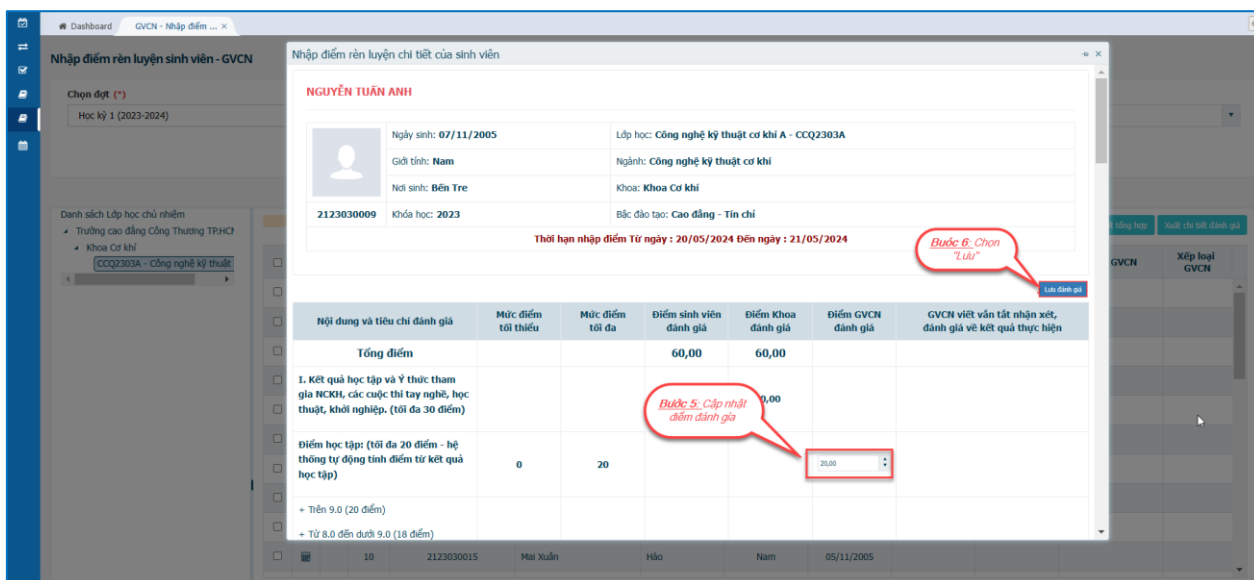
Dashboard | GVCN - Nhập điểm ... ×

Nhập điểm rèn luyện sinh viên - GVCN

Chọn đợt (*)

Học kỳ 1 (2023-2024)

Danh sách Lớp học chủ nhiệm
Trường cao đẳng Công Thương TP.HCM
Khoa Cơ khí
CCQ2303A - Công nghệ kỹ thuật

t tổng hợp | Xuất chi tiết đánh giá

GVCN | Xếp loại GVCN

10 | 2123030015 | Mai Xuân | Hào | Nam | 05/11/2005

Nhập điểm rèn luyện chi tiết của sinh viên

NGUYỄN TUẤN ANH

| | Ngày sinh: 07/11/2005 | Lớp học: Công nghệ kỹ thuật cơ khí A - CCQ2303A |
|---|---|---|
| | Giới tính: Nam | Ngành: Công nghệ kỹ thuật cơ khí |
| | Nơi sinh: Bến Tre | Khoa: Khoa Cơ khí |
| 2123030009 | Khóa học: 2023 | Bậc đào tạo: Cao đẳng - Tín chỉ |

Thời hạn nhập điểm Từ ngày : 20/05/2024 Đến ngày : 21/05/2024

Bước 6: Chọn "Lưu"

Lưu đánh giá

| Nội dung và tiêu chí đánh giá | Mức điểm tối thiểu | Mức điểm tối đa | Điểm sinh viên đánh giá | Điểm Khoa đánh giá | Điểm GVCN đánh giá | GVCN viết vắn tắt nhận xét, đánh giá về kết quả thực hiện |
|---|---|---|---|---|---|---|
| Tổng điểm | | | 60,00 | 60,00 | | |
| I. Kết quả học tập và Ý thức tham gia NCKH, các cuộc thi tay nghề, học thuật, khởi nghiệp. (tối đa 30 điểm) | | | | 0,00 | | |
| Điểm học tập: (tối đa 20 điểm - hệ thống tự động tính điểm từ kết quả học tập) | 0 | 20 | | | 20,00 | |
| + Trên 9.0 (20 điểm) | | | | | | |
| + Từ 8.0 đến dưới 9.0 (18 điểm) | | | | | | |

Bước 5: Cập nhật điểm đánh giá